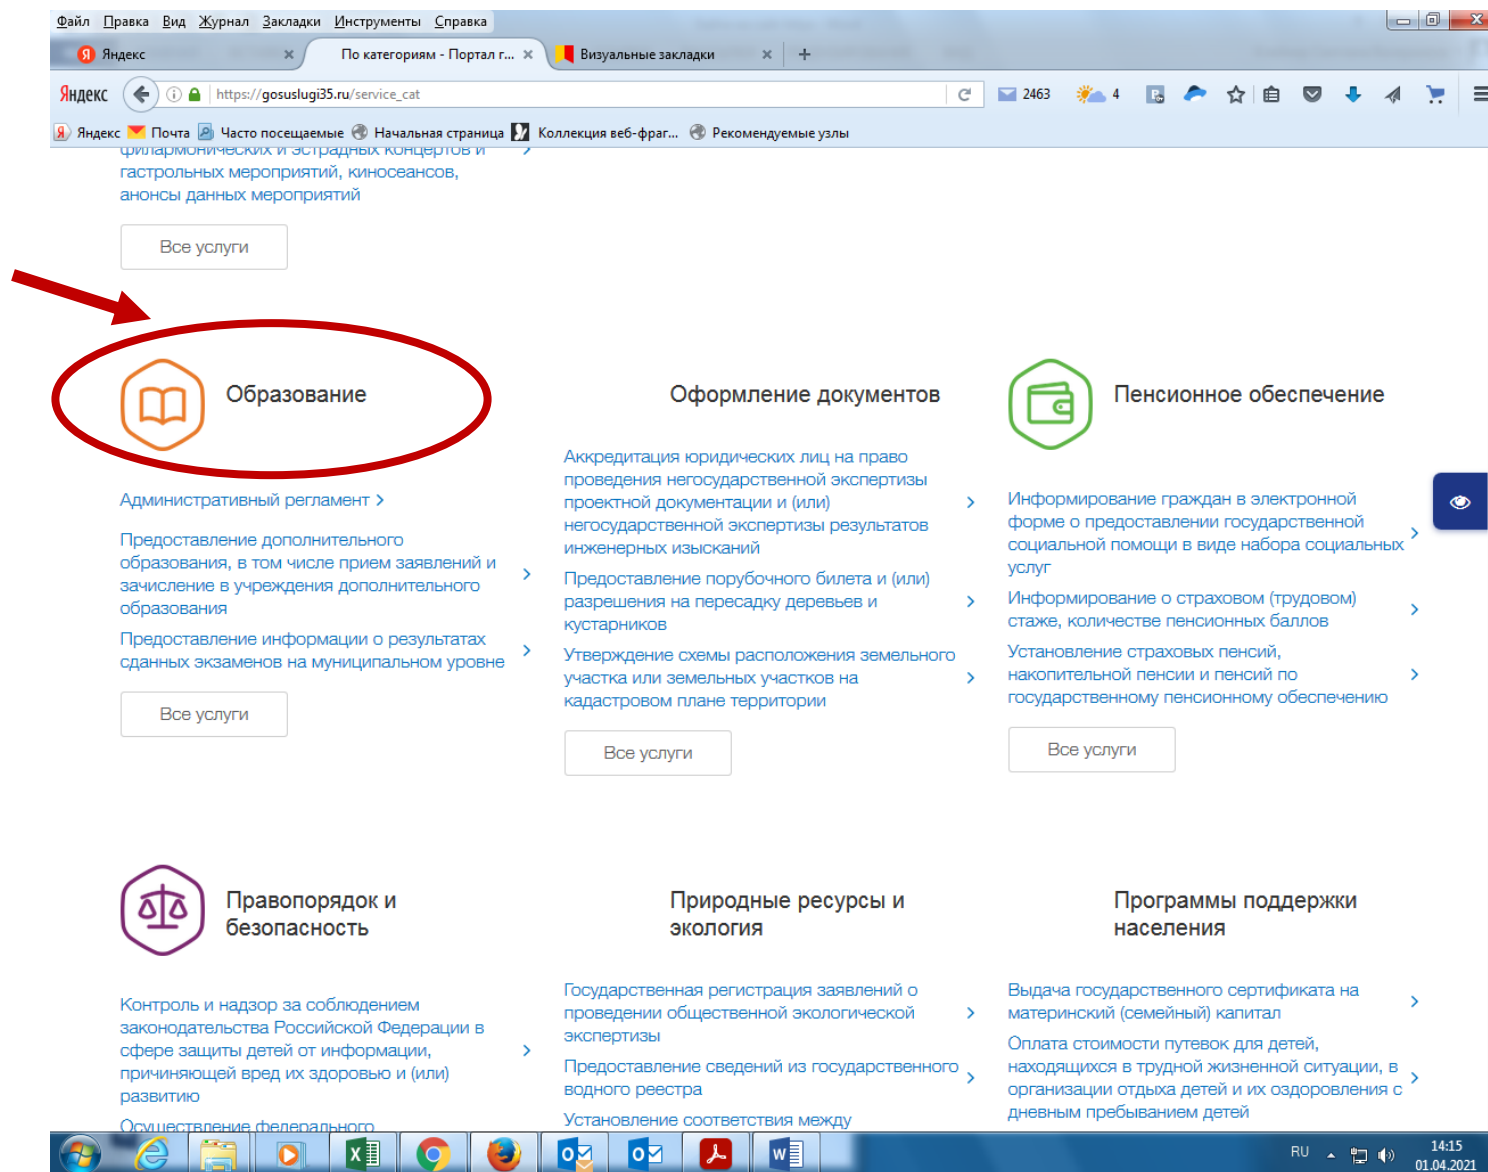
Файл Правка Вид Журнал Закладки Инструменты Справка

Яндекс ×
По категориям - Портал г... ×
Визуальные закладки ×
+

Яндекс
https://gosuslugi35.ru/service_cat
2463
4

Яндекс Почта Часто посещаемые Начальная страница Коллекция веб-фраг... Рекомендуемые узлы

филармонических и эстрадных концертов и гастрольных мероприятий, киносеансов, анонсы данных мероприятий

Все услуги

Образование

Административный регламент >

Предоставление дополнительного образования, в том числе прием заявлений и зачисление в учреждения дополнительного образования

Предоставление информации о результатах сданных экзаменов на муниципальном уровне

Все услуги

Оформление документов

Аккредитация юридических лиц на право проведения негосударственной экспертизы проектной документации и (или) негосударственной экспертизы результатов инженерных изысканий

Предоставление порубочного билета и (или) разрешения на пересадку деревьев и кустарников

Утверждение схемы расположения земельного участка или земельных участков на кадастровом плане территории

Все услуги

Пенсионное обеспечение

Информирование граждан в электронной форме о предоставлении государственной социальной помощи в виде набора социальных услуг

Информирование о страховом (трудовом) стаже, количестве пенсионных баллов

Установление страховых пенсий, накопительной пенсии и пенсий по государственному пенсионному обеспечению

Все услуги

Правопорядок и безопасность

Контроль и надзор за соблюдением законодательства Российской Федерации в сфере защиты детей от информации, причиняющей вред их здоровью и (или) развитию

Осуществление федерального

Природные ресурсы и экология

Государственная регистрация заявлений о проведении общественной экологической экспертизы

Предоставление сведений из государственного водного реестра

Установление соответствия между

Программы поддержки населения

Выдача государственного сертификата на материнский (семейный) капитал

Оплата стоимости путевок для детей, находящихся в трудной жизненной ситуации, в организации отдыха детей и их оздоровления с дневным пребыванием детей

RU 14:15 01.04.2021